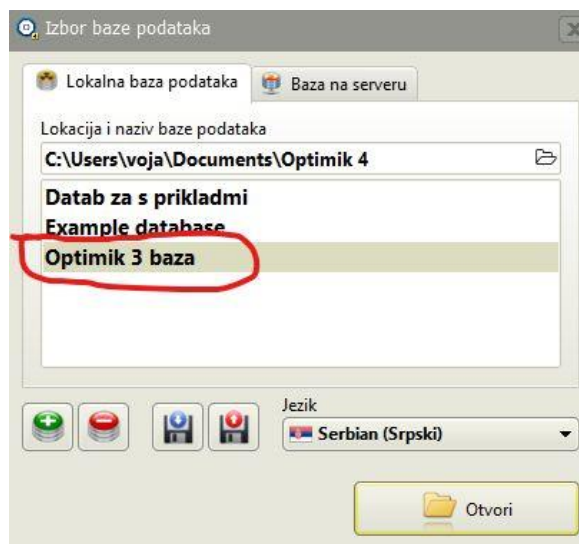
Izbor baze podataka

Lokalna baza podataka | Baza na serveru

Lokacija i naziv baze podataka

C:\Users\voja\Documents\Optimik 4

Datab za s prikladmi
Example database
Optimik 3 baza

Jezik

Serbian (Srpski)

Otvori